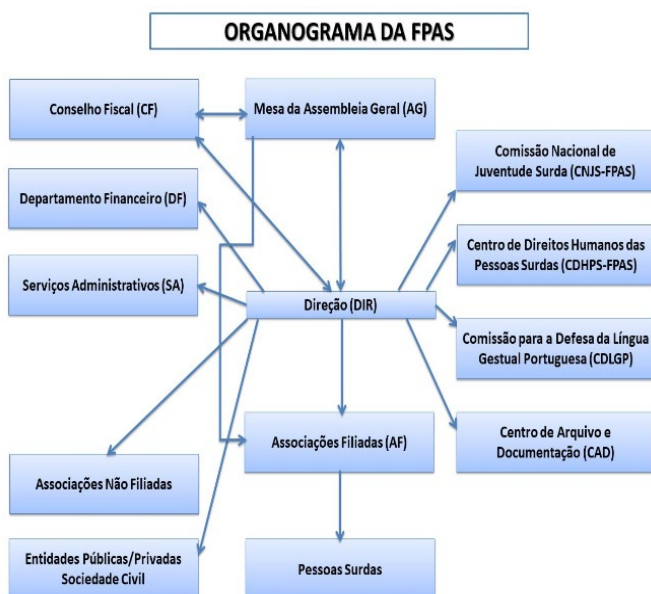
ORGANOGRAMA DA FPAS

Conselho Fiscal (CF)

Mesa da Assembleia Geral (AG)

Departamento Financeiro (DF)

Serviços Administrativos (SA)

Direção (DIR)

Comissão Nacional de Juventude Surda (CNJS-FPAS)

Centro de Direitos Humanos das Pessoas Surdas (CDHPS-FPAS)

Comissão para a Defesa da Língua Gestual Portuguesa (CDLGP)

Centro de Arquivo e Documentação (CAD)

Associações Filiadas (AF)

Associações Não Filiadas

Entidades Públicas/Privadas Sociedade Civil

Pessoas Surdas